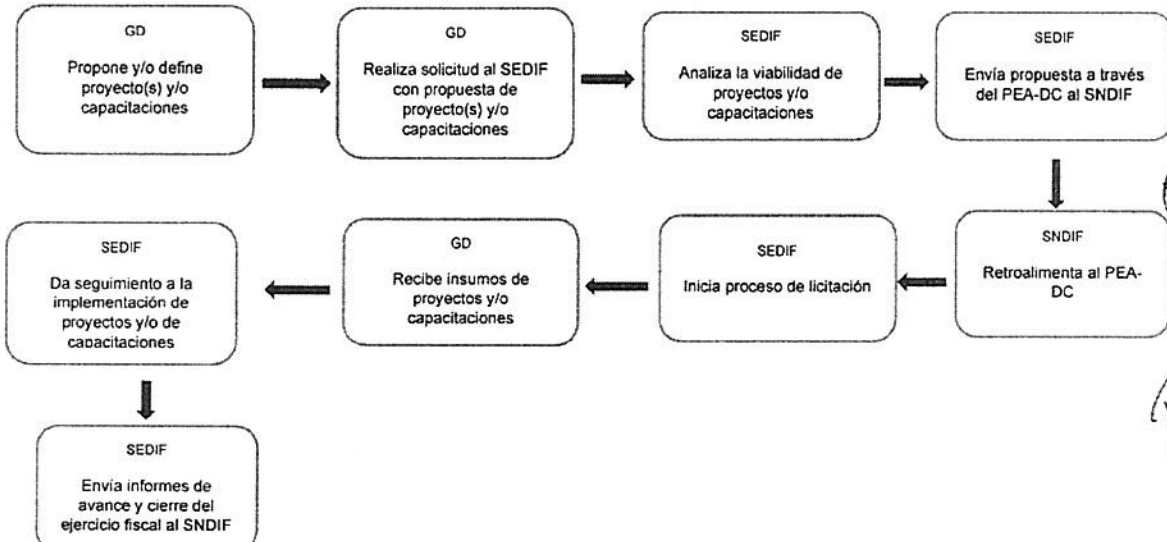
GD

Propone y/o define proyecto(s) y/o capacitaciones

GD

Realiza solicitud al SEDIF con propuesta de proyecto(s) y/o capacitaciones

SEDIF

Analiza la viabilidad de proyectos y/o capacitaciones

SEDIF

Envía propuesta a través del PEA-DC al SNDIF

SNDIF

Retroalimenta al PEA-DC

SEDIF

Inicia proceso de licitación

GD

Recibe insumos de proyectos y/o capacitaciones

SEDIF

Da seguimiento a la implementación de proyectos y/o de capacitaciones

SEDIF

Envia informes de avance y cierre del ejercicio fiscal al SNDIF